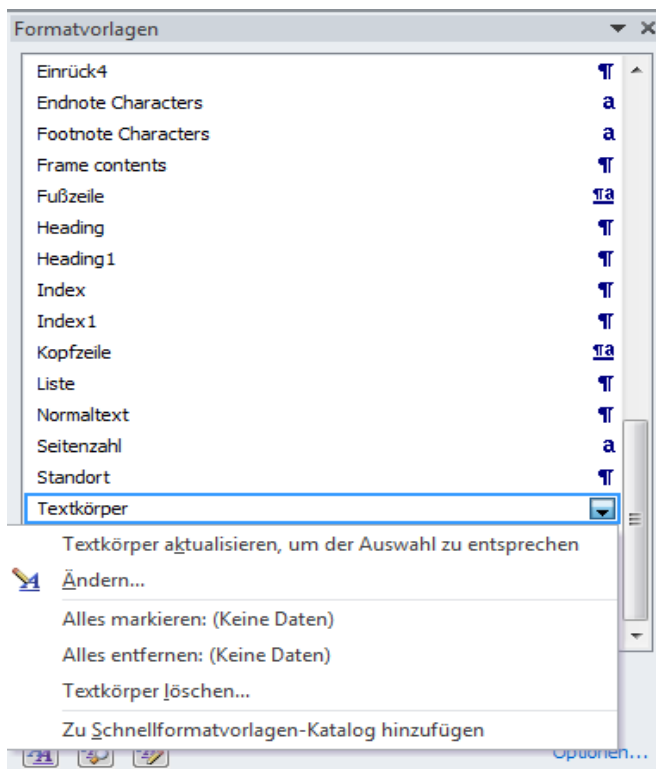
Formatvorlagen

Einrück4 ¶
Endnote Characters a
Footnote Characters a
Frame contents ¶
Fußzeile ¶a
Heading ¶
Heading1 ¶
Index ¶
Index1 ¶
Kopfzeile ¶a
Liste ¶
Normaltext ¶
Seitenzahl a
Standort ¶
Textkörper

Textkörper aktualisieren, um der Auswahl zu entsprechen
Ändern...
Alles markieren: (Keine Daten)
Alles entfernen: (Keine Daten)
Textkörper löschen...
Zu Schnellformatvorlagen-Katalog hinzufügen

Optionen...